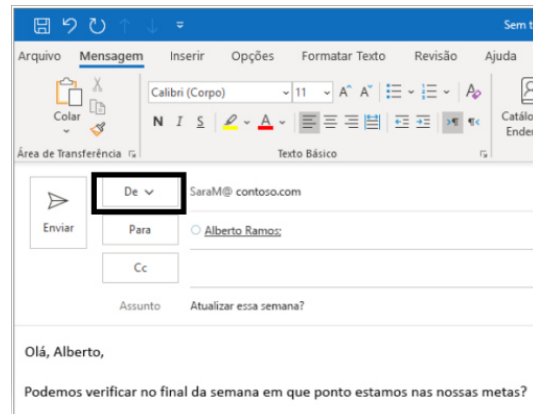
Sem t

Arquivo Mensagem Inserir Opções Formatar Texto Revisão Ajuda

Colar

Área de Transferência

Calibri (Corpo) 11

N I S

Texto Básico

Catálo Ender

Enviar

De

Para

Cc

Assunto

SaraM@ contoso.com

Alberto Ramos;

Atualizar essa semana?

Olá, Alberto,

Podemos verificar no final da semana em que ponto estamos nas nossas metas?